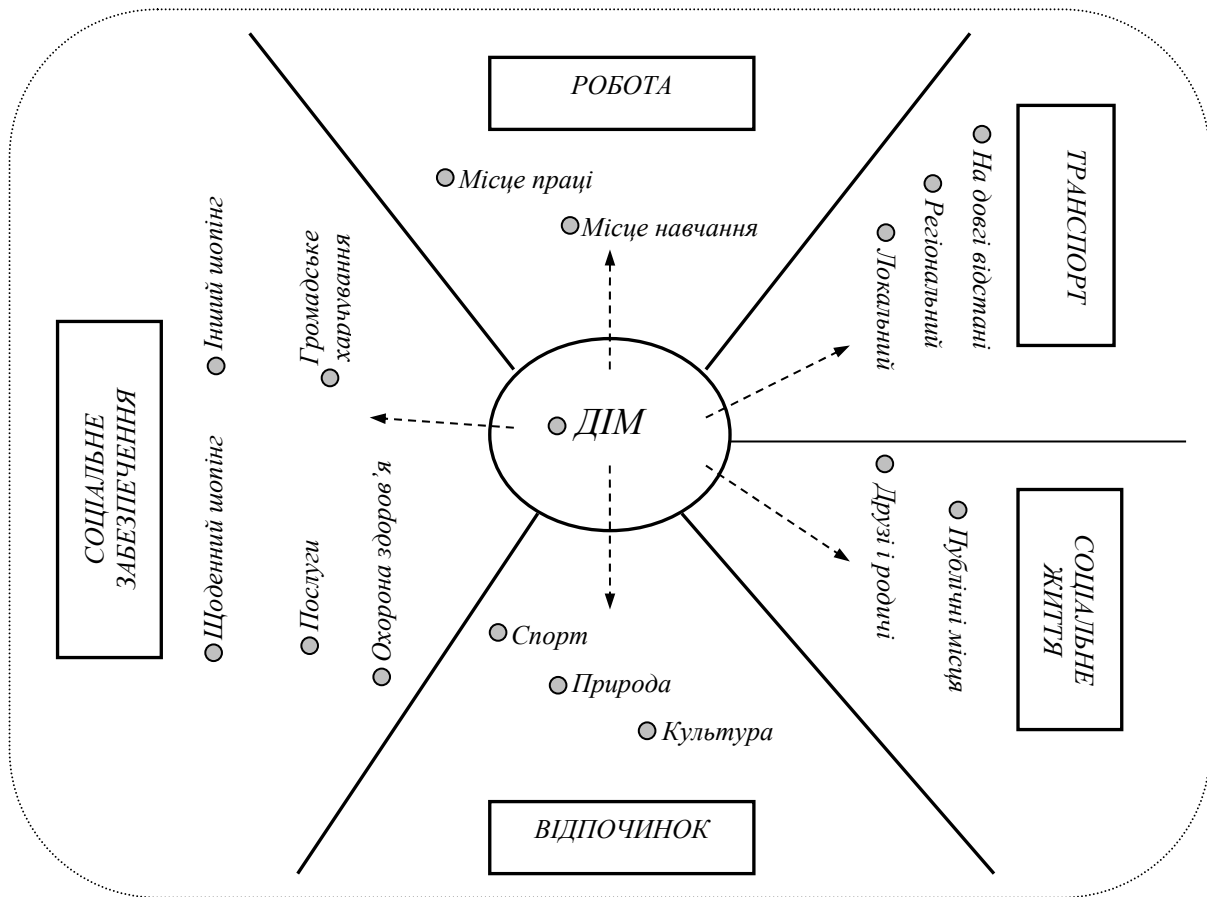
РОБОТА

Місце праці

Місце навчання

ТРАНСПОРТ

На довгі відстані

Регіональний

Локальний

СОЦІАЛЬНЕ ЗАБЕЗПЕЧЕННЯ

Інший шопінг

Громадське харчування

Щоденний шопінг

Послуги

Охорона здоров'я

ДІМ

СОЦІАЛЬНЕ ЖИТТЯ

Друзі і родичі

Публічні місця

Спорт

Природа

Культура

ВІДПОЧИНОК